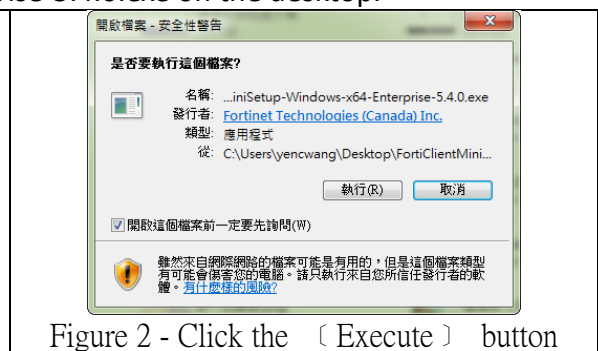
開啟檔案 - 安全性警告

是否要執行這個檔案?

名稱: ...iniSetup-Windows-x64-Enterprise-5.4.0.exe
發行者: Fortinet Technologies (Canada) Inc.
類型: 應用程式
從: C:\Users\yencwang\Desktop\FortiClientMini...

執行(R) 取消

開啟這個檔案前一定要先詢問(W)

雖然來自網際網路的檔案可能是有用的，但是這個檔案類型有可能會傷害您的電腦。請只執行來自您所信任發行者的軟體。有什麼樣的風險?

Figure 2 - Click the 〔Execute〕 button